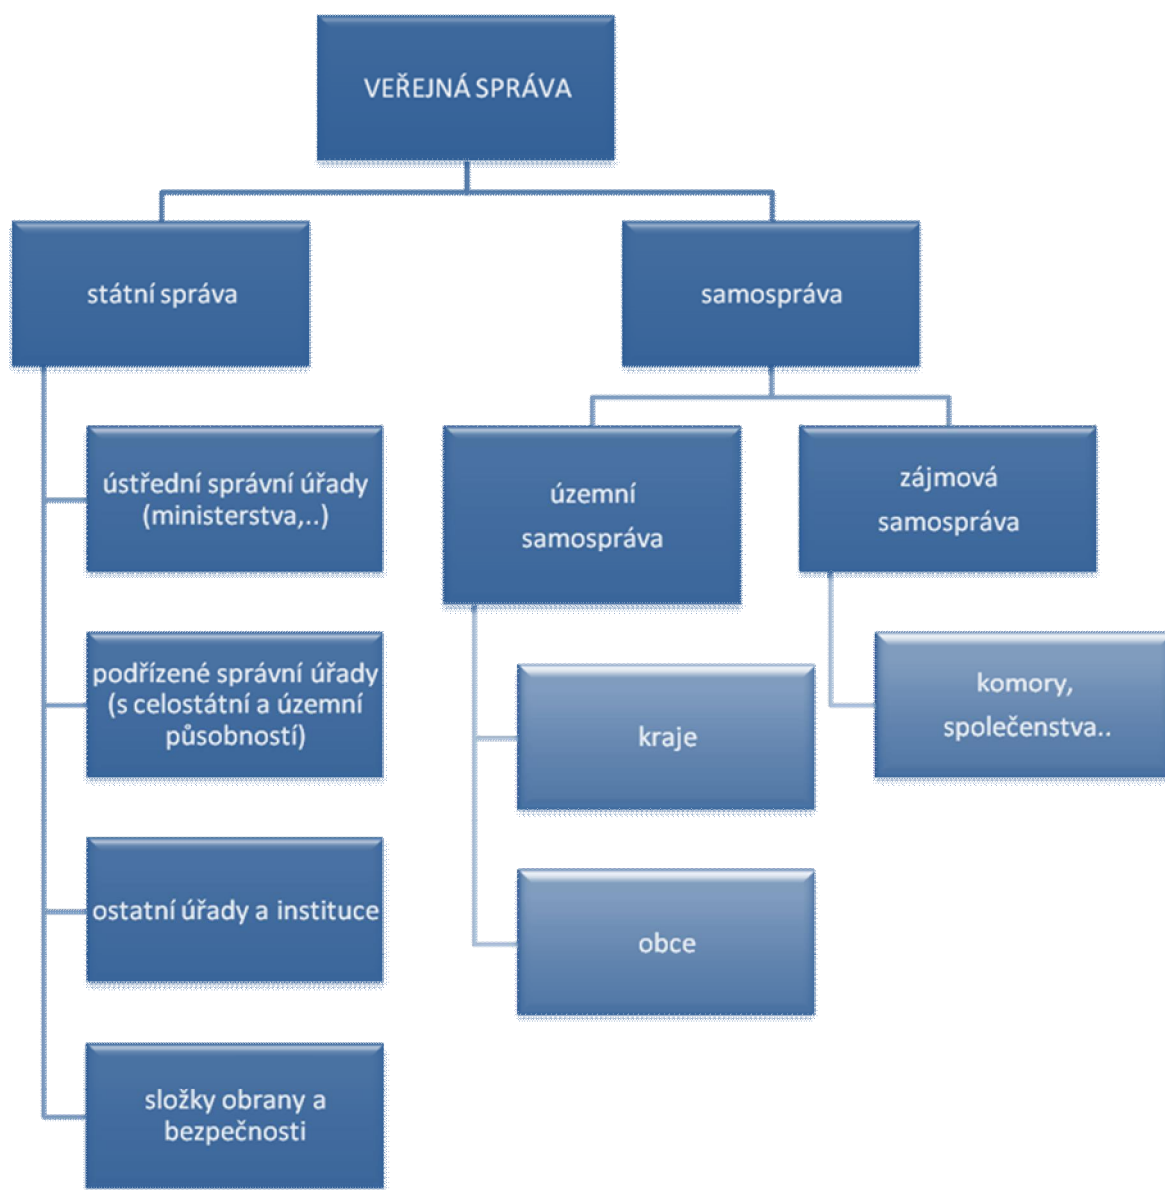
VEŘEJNÁ SPRÁVA

státní správa

samospráva

ústřední správní úřady (ministerstva,..)

podřízené správní úřady (s celostátní a územní působností)

ostatní úřady a instituce

složky obrany a bezpečnosti

územní samospráva

zájmová samospráva

kraje

obce

komory, společenstva..